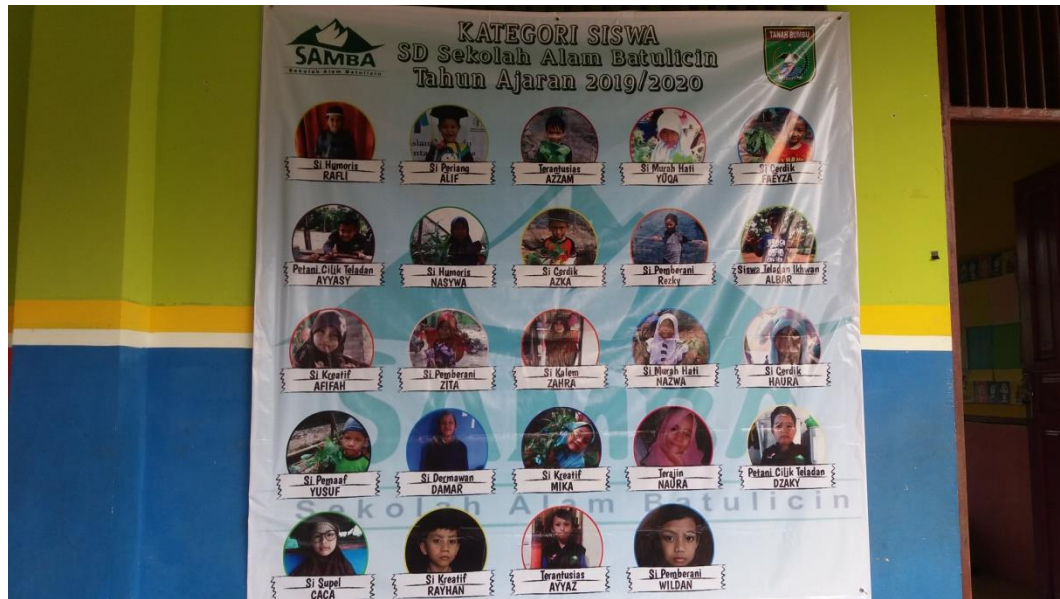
SAMBA
Sekolah Alam Batulicin

KATEGORI SISWA
SD Sekolah Alam Batulicin
Tahun Ajaran 2019/2020

TANAH BUMBU

Si Humoris
RAFLI

Si Periang
ALIF

Terantusias
AZZAM

Si Murah Hati
YUGA

Si Cerdik
FAEYZA

Petani Cilik Teladan
AYYASY

Si Humoris
NASYWA

Si Cerdik
AZKA

Si Pemberani
Rezky

Siswa Teladan Ikhwan
ALBAR

Si Kreatif
AFIFAH

Si Pemberani
ZITA

Si Kalem
ZAHRA

Si Murah Hati
NAZWA

Si Cerdik
HAURA

Si Pemaaf
YUSUF

Si Dermawan
DAMAR

Si Kreatif
MIKA

Terajin
NAURA

Petani Cilik Teladan
DZAKY

Si Supel
CACA

Si Kreatif
RAYHAN

Terantusias
AYYAZ

Si Pemberani
WILDAN

SAMBA
Sekolah Alam Batulicin